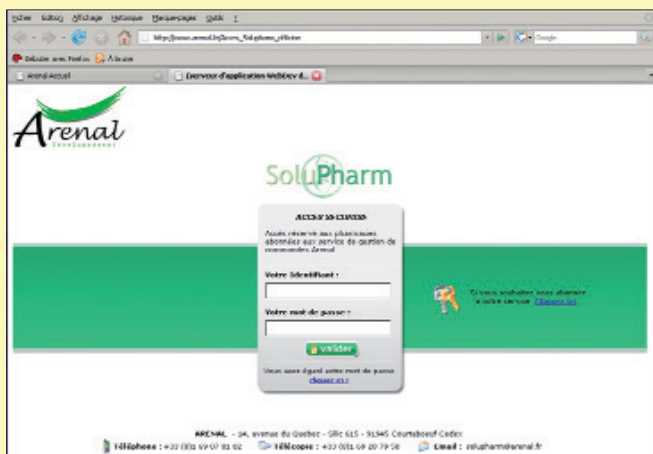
Fichier Édition Affichage Historique Marque-pages Outils ?

http://www.arenal.fr/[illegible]

Google

Débuter avec Firefox À la une

Arenal Accueil

Serveur d'application WebDev d...

Arenal

SoluPharm

ACCÈS SÉCURISÉ

Accès réservé aux pharmaciens abonnés aux services de gestion de commandes Arenal

Votre identifiant :

Votre mot de passe :

Valider

Vous avez égaré votre mot de passe cliquez ici

Si vous souhaitez vous abonner à notre service Cliquez ici

ARENAL - 14, avenue du Quebec - SILIC 615 - 91945 Courtaboeuf Cedex

Téléphone : +33 (0)1 69 07 81 02 Télécopie : +33 (0)1 69 28 79 58 Email : solupharm@arenal.fr